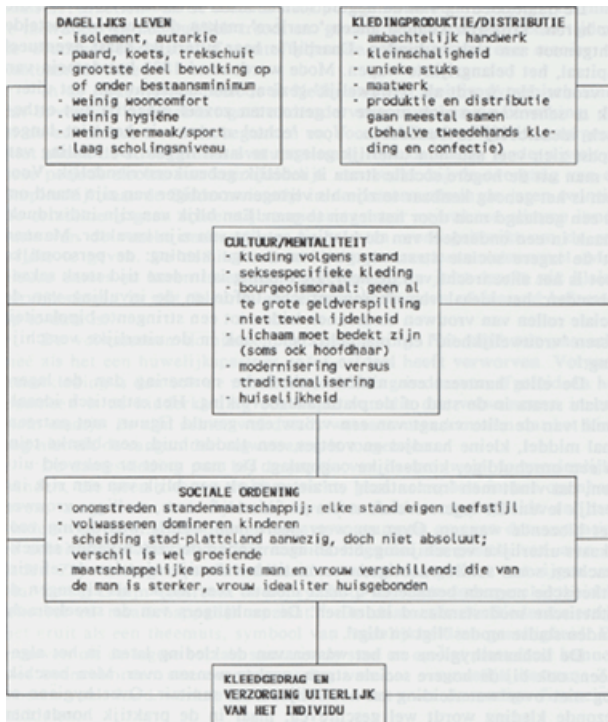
DAGELIJKS LEVEN
- isolement, autarkie
- paard, koets, trekschuit
- grootste deel bevolking op of onder bestaansminimum
- weinig wooncomfort
- weinig hygiëne
- weinig vermaak/sport
- laag scholingsniveau

KLEDINGPRODUKTIE/DISTRIBUTIE
- ambachtelijk handwerk
- kleinschaligheid
- unieke stuks
- maatwerk
- produktie en distributie gaan meestal samen (behalve tweedehands kleding en confectie)

CULTUUR/MENTALITEIT
- kleding volgens stand
- seksespecifieke kleding
- bourgeoismoraal: geen al te grote geldverspilling
- niet teveel ijdelheid
- lichaam moet bedekt zijn (soms ook hoofdhaar)
- modernisering versus traditionalisering
- huiselijkheid

SOCIALE ORDENING
- onomstreden standenmaatschappij: elke stand eigen leefstijl
- volwassenen domineren kinderen
- scheiding stad-platteland aanwezig, doch niet absoluut; verschil is wel groeiende
- maatschappelijke positie man en vrouw verschillend: die van de man is sterker, vrouw idealiter huisgebonden

KLEEDGEDRAG EN VERZORGING UITERLIJK VAN HET INDIVIDU